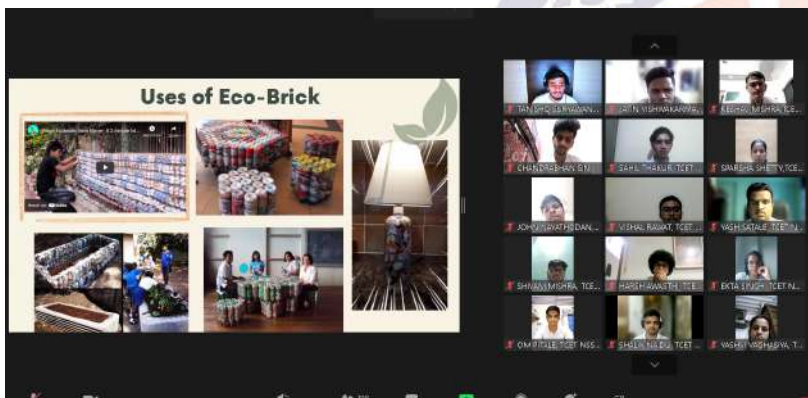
Uses of Eco-Brick

TANISHQ S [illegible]
JATIN VISHWAKARMA...
KESHAV MISHRA, TCE...
CHANDRABHAN SIN...
SAHIL THAKUR, TCET
SPARSHA SHETTY, TCE...
JOHN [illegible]
VISHAL RAWAT, TCET
YASH SATALE, TCET N...
SHIVAM MISHRA, TCE...
HARSH AWASTHI, TCE...
EKTA SINGH, TCET N...
OM PATIL TCET NSS...
SHAILJA NAIDU, TCET...
YASHVI VAGHASIYA, T...